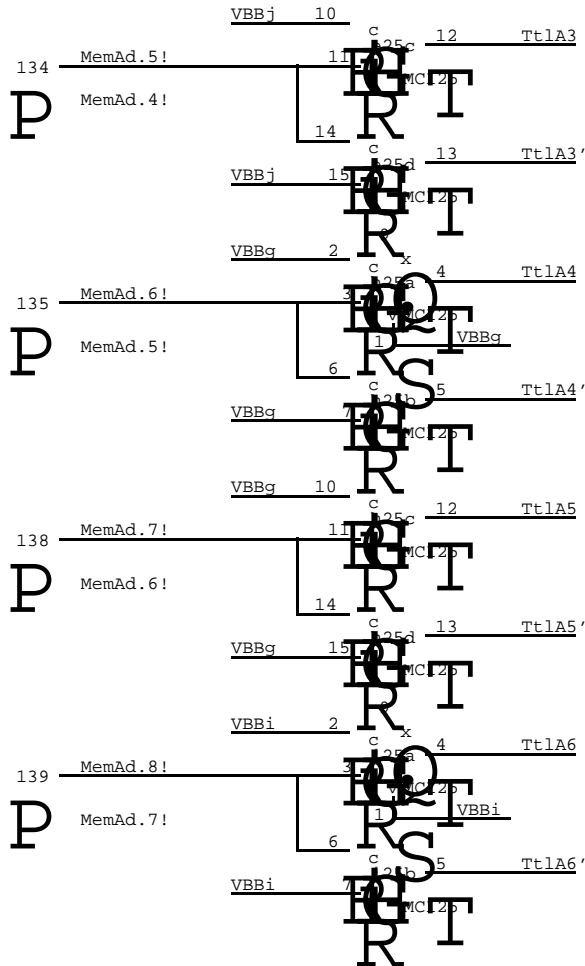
VBBj 10
c
134 MemAd.5! 11 25c 12 TtlA3
P MemAd.4! MC125
14
c
VBBj 15 25d 13 TtlA3'
MC125
VBBg 2 x
c
135 MemAd.6! 3 25a 4 TtlA4
P MemAd.5! MC125
1 VBBg
6
c
VBBg 7 25b 5 TtlA4'
MC125
VBBg 10
c
138 MemAd.7! 11 25c 12 TtlA5
P MemAd.6! MC125
14
c
VBBg 15 25d 13 TtlA5'
MC125
VBBi 2 x
c
139 MemAd.8! 3 25a 4 TtlA6
P MemAd.7! MC125
1 VBBi
6
c
VBBi 7 25b 5 TtlA6'
MC125